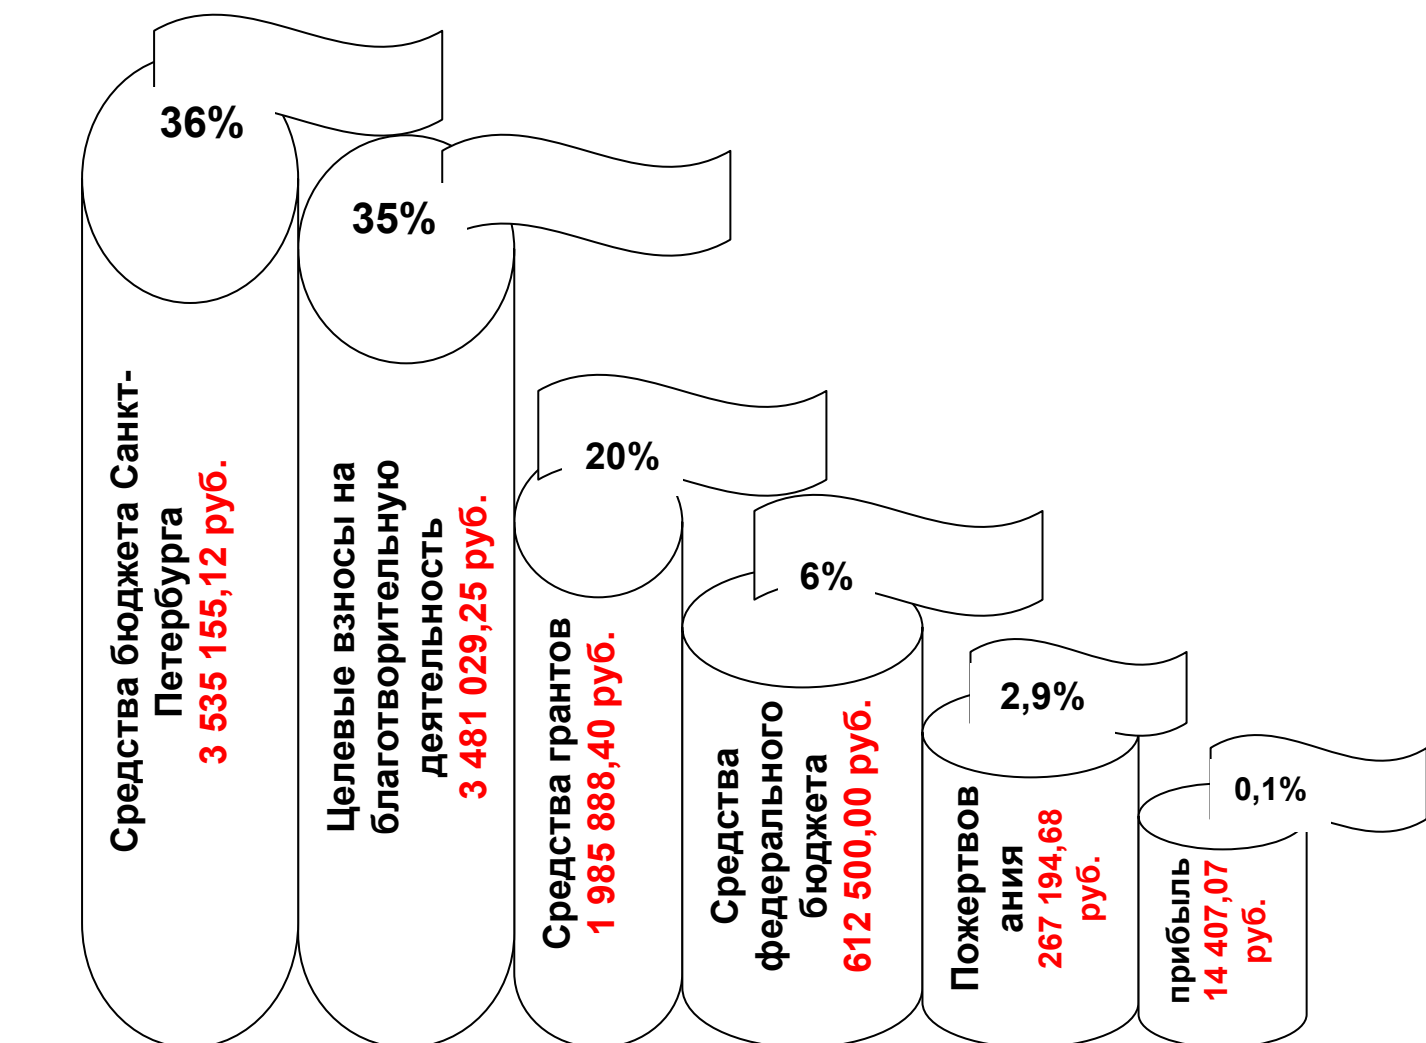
36%

Средства бюджета Санкт-Петербурга
3 535 155,12 руб.

35%

Целевые взносы на благотворительную деятельность
3 481 029,25 руб.

20%

Средства грантов
1 985 888,40 руб.

6%

Средства федерального бюджета
612 500,00 руб.

2,9%

Пожертвования
267 194,68 руб.

0,1%

прибыль
14 407,07 руб.